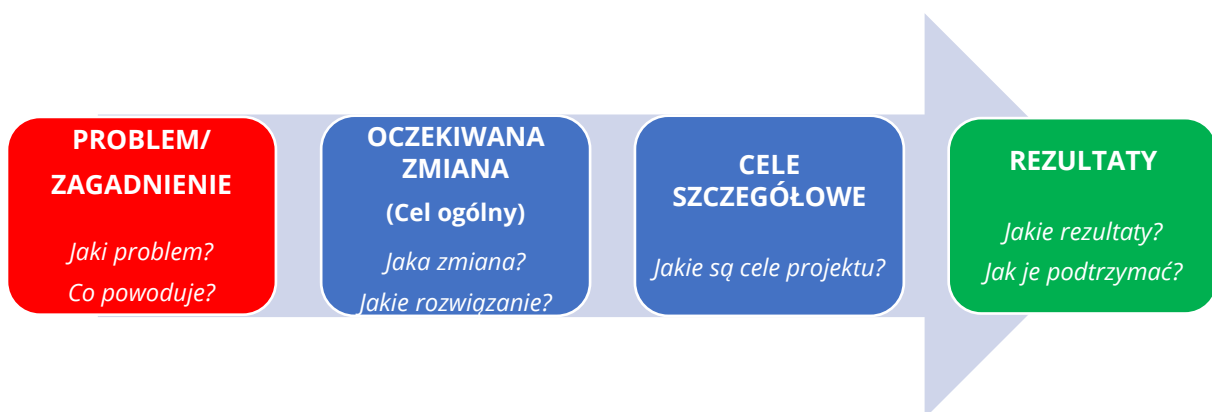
PROBLEM/ ZAGADNIENIE

Jaki problem?
Co powoduje?

OCZEKIWANA ZMIANA
(Cel ogólny)

Jaka zmiana?
Jakie rozwiązanie?

CELE SZCZEGÓŁOWE

Jakie są cele projektu?

REZULTATY

Jakie rezultaty?
Jak je podtrzymać?